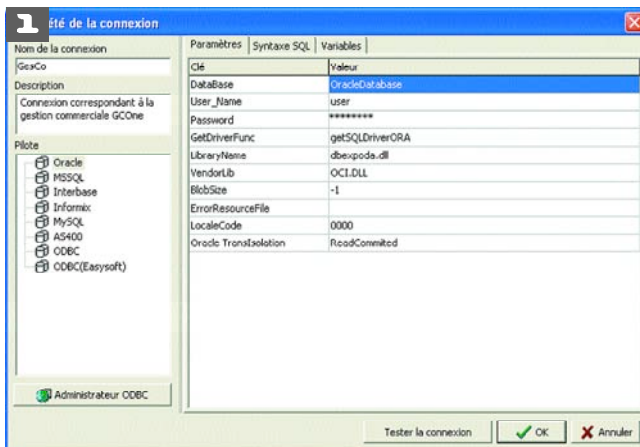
1

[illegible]été de la connexion

Nom de la connexion

GexCo

Description

Connexion correspondant à la gestion commerciale GCOne

Pilote

Oracle
MSSQL
Interbase
Informix
MySQL
AS400
ODBC
ODBC(Easysoft)

Administrateur ODBC

Paramètres | Syntaxe SQL | Variables

| Clé | Valeur |
|---|---|
| DataBase | OracleDatabase |
| User_Name | user |
| Password | ******** |
| GetDriverFunc | getSQLDriverORA |
| LibraryName | dbexpoda.dll |
| VendorLib | OCI.DLL |
| BlobSize | -1 |
| ErrorResourceFile | |
| LocaleCode | 0000 |
| Oracle TransIsolation | ReadCommited |

Tester la connexion

OK

Annuler